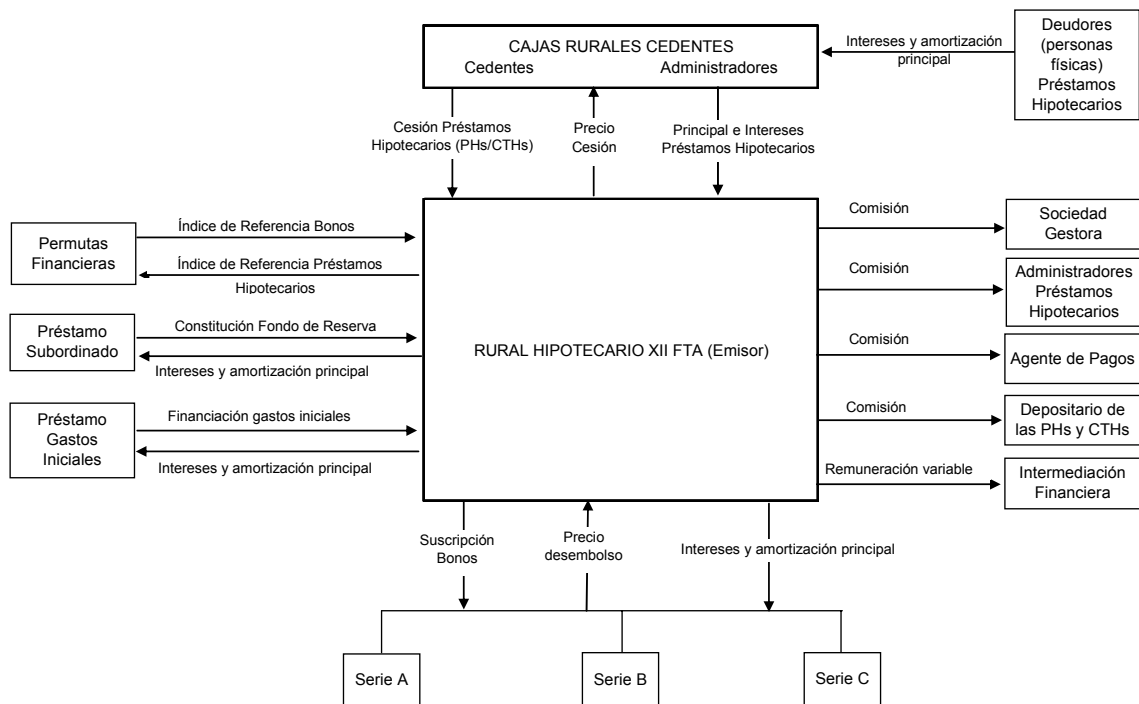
CAJAS RURALES CEDENTES
Cedentes Administradores

Intereses y amortización principal

Deudores (personas físicas) Préstamos Hipotecarios

Cesión Préstamos Hipotecarios (PHs/CTHs)

Precio Cesión

Principal e Intereses Préstamos Hipotecarios

Permutas Financieras

Índice de Referencia Bonos

Índice de Referencia Préstamos Hipotecarios

Préstamo Subordinado

Constitución Fondo de Reserva

Intereses y amortización principal

Préstamo Gastos Iniciales

Financiación gastos iniciales

Intereses y amortización principal

RURAL HIPOTECARIO XII FTA (Emisor)

Comisión

Sociedad Gestora

Comisión

Administradores Préstamos Hipotecarios

Comisión

Agente de Pagos

Comisión

Depositario de las PHs y CTHs

Remuneración variable

Intermediación Financiera

Suscripción Bonos

Precio desembolso

Intereses y amortización principal

Serie A

Serie B

Serie C